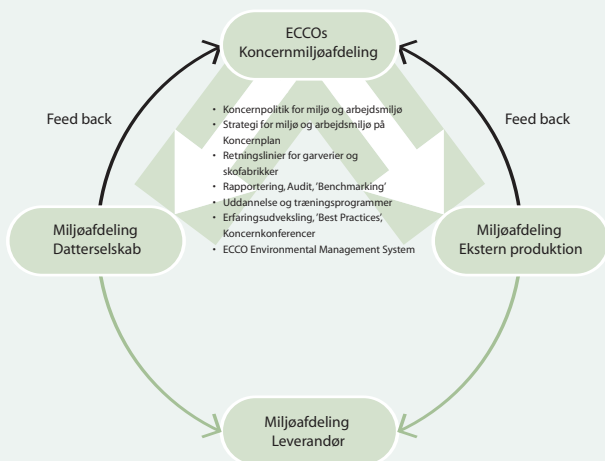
ECCOs
Koncernmiljøafdeling

Feed back

Feed back

- Koncernpolitik for miljø og arbejdsmiljø
- Strategi for miljø og arbejdsmiljø på Koncernplan
- Retningslinier for garverier og skofabrikker
- Rapportering, Audit, 'Benchmarking'
- Uddannelse og træningsprogrammer
- Erfaringsudveksling, 'Best Practices', Koncernkonferencer
- ECCO Environmental Management System

Miljøafdeling
Datterselskab

Miljøafdeling
Ekstern produktion

Miljøafdeling
Leverandør